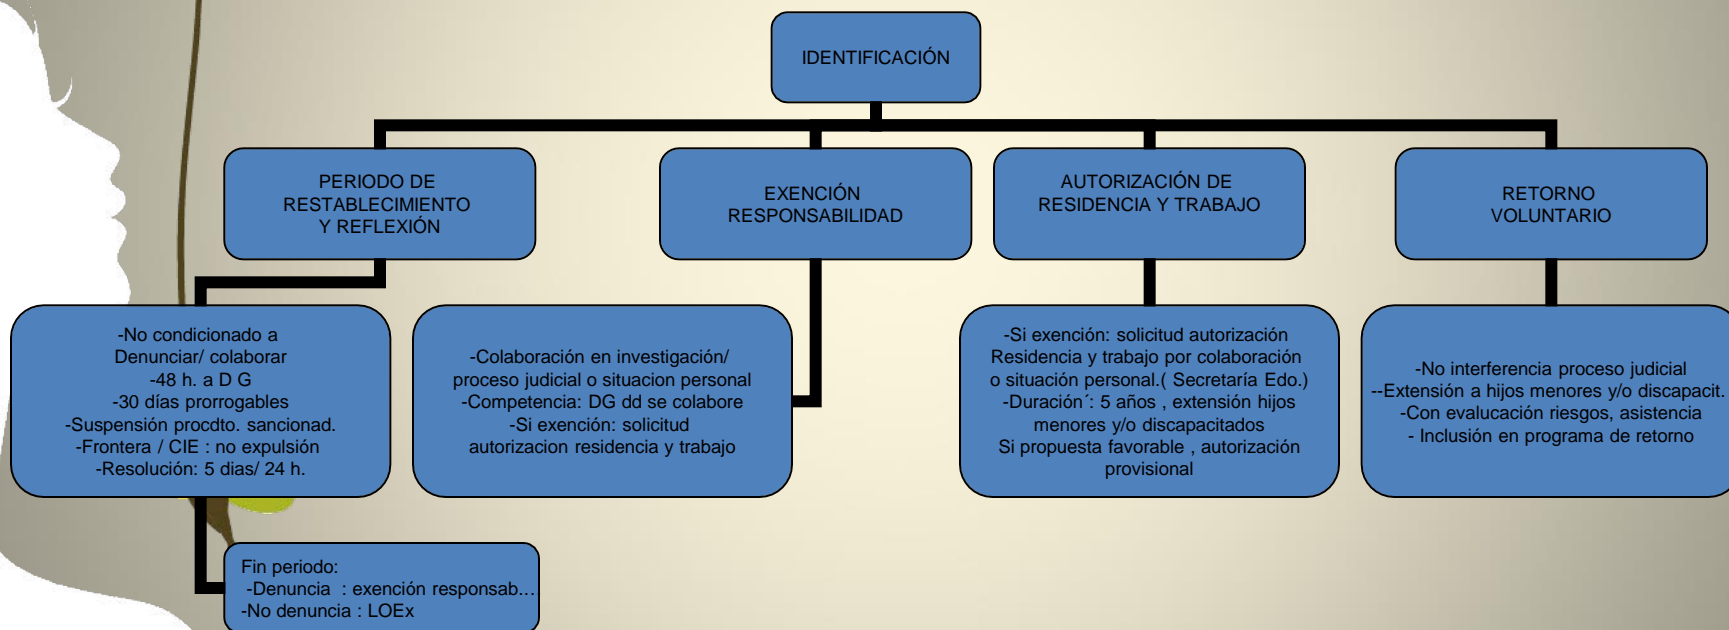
IDENTIFICACIÓN

PERIODO DE RESTABLECIMIENTO Y REFLEXIÓN

EXENCIÓN RESPONSABILIDAD

AUTORIZACIÓN DE RESIDENCIA Y TRABAJO

RETORNO VOLUNTARIO

-No condicionado a Denunciar/ colaborar
-48 h. a D G
-30 días prorrogables
-Suspensión procdto. sancionad.
-Frontera / CIE : no expulsión
-Resolución: 5 dias/ 24 h.

-Colaboración en investigación/ proceso judicial o situacion personal
-Competencia: DG dd se colabore
-Si exención: solicitud autorizacion residencia y trabajo

-Si exención: solicitud autorización Residencia y trabajo por colaboración o situación personal.( Secretaría Edo.)
-Duración´: 5 años , extensión hijos menores y/o discapacitados
Si propuesta favorable , autorización provisional

-No interferencia proceso judicial
--Extensión a hijos menores y/o discapacit.
-Con evalucación riesgos, asistencia
- Inclusión en programa de retorno

Fin periodo:
-Denuncia : exención responsab...
-No denuncia : LOEx